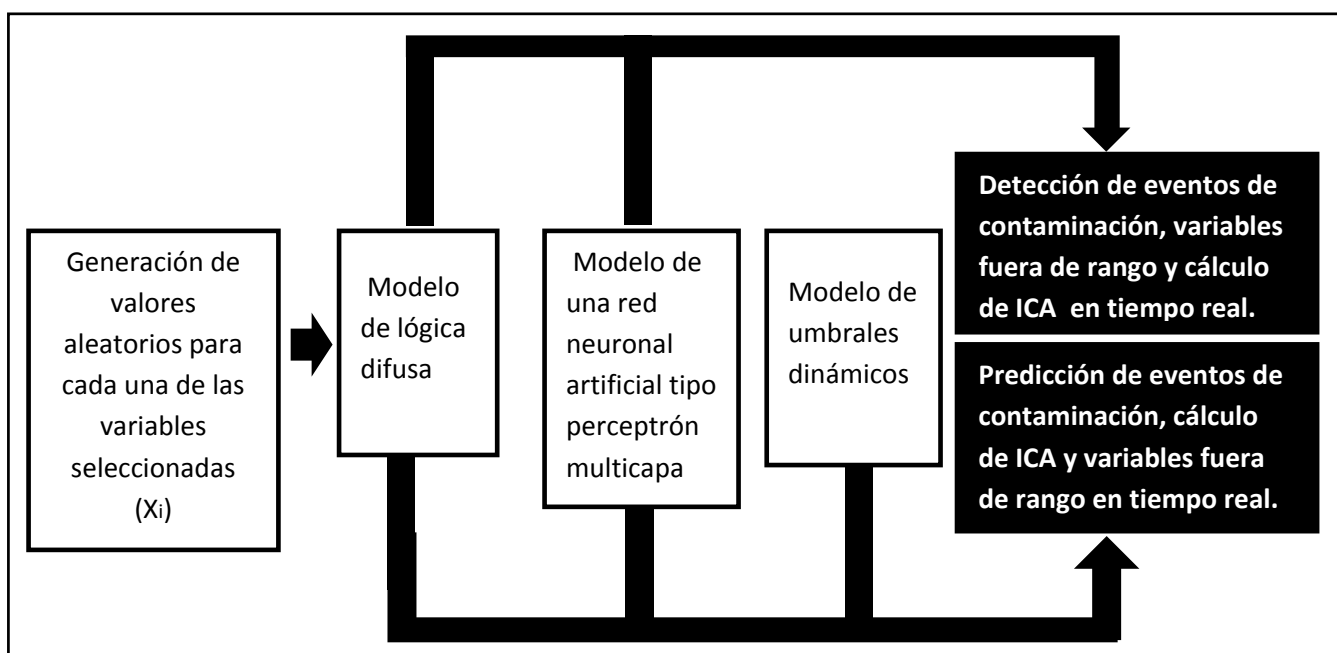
Generación de valores aleatorios para cada una de las variables seleccionadas ($X_i$)

Modelo de lógica difusa

Modelo de una red neuronal artificial tipo perceptrón multicapa

Modelo de umbrales dinámicos

Detección de eventos de contaminación, variables fuera de rango y cálculo de ICA en tiempo real.

Predicción de eventos de contaminación, cálculo de ICA y variables fuera de rango en tiempo real.